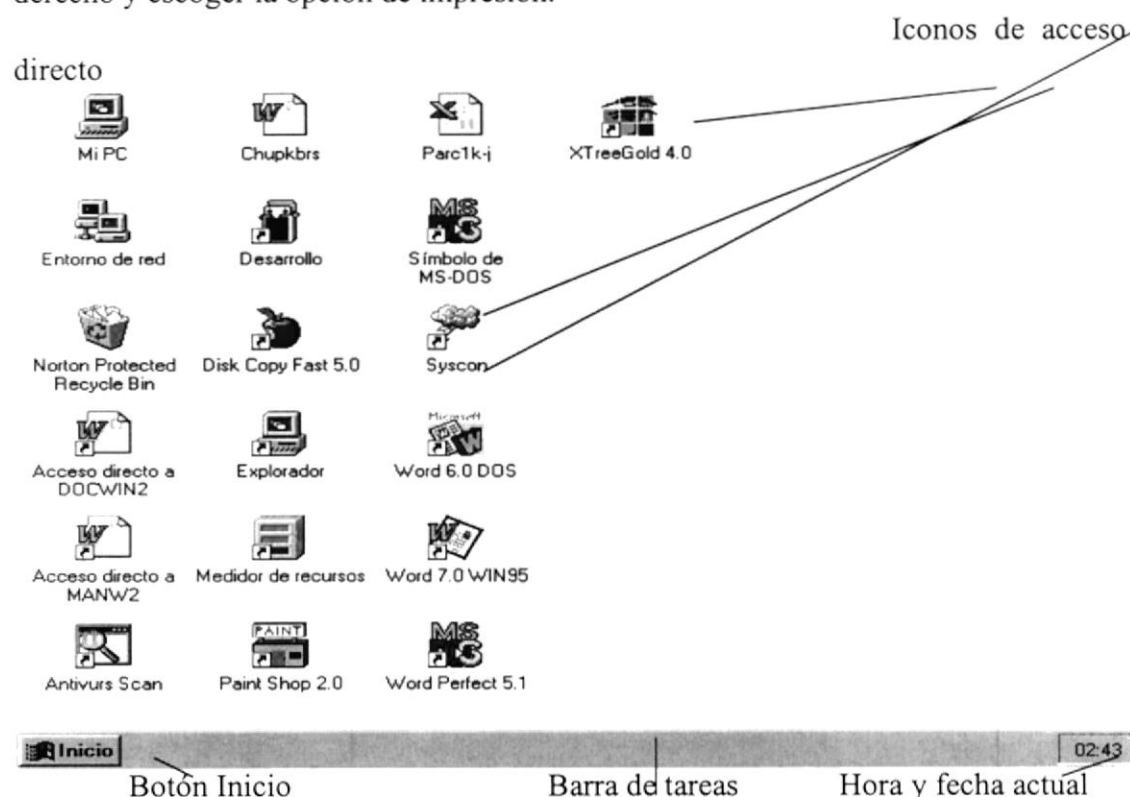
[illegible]

Iconos de acceso directo

Mi PC

Chupkbrs

Parc1k-j

XTreeGold 4.0

Entorno de red

Desarrollo

Símbolo de MS-DOS

Norton Protected Recycle Bin

Disk Copy Fast 5.0

Syscon

Acceso directo a DOCWIN2

Explorador

Word 6.0 DOS

Acceso directo a MANW2

Medidor de recursos

Word 7.0 WIN95

Antivurs Scan

Paint Shop 2.0

Word Perfect 5.1

Inicio

02:43

Botón Inicio

Barra de tareas

Hora y fecha actual